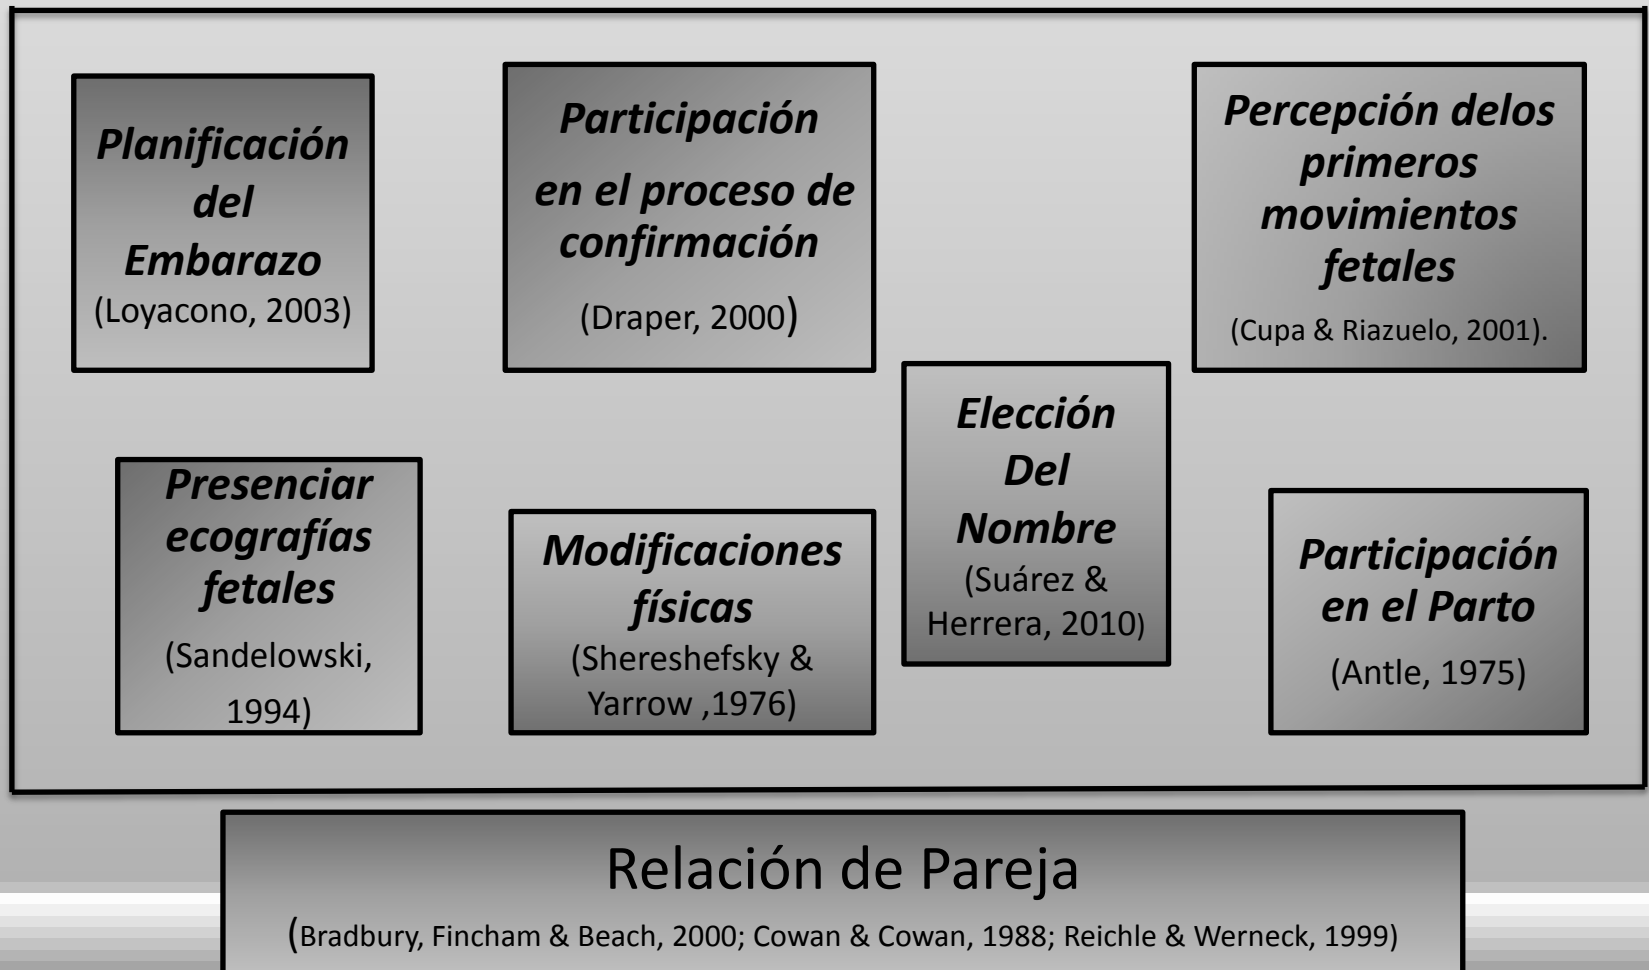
Planificación del Embarazo
(Loyacono, 2003)

Participación en el proceso de confirmación
(Draper, 2000)

Percepción delos primeros movimientos fetales
(Cupa & Riazuelo, 2001).

Elección Del Nombre
(Suárez & Herrera, 2010)

Presenciar ecografías fetales
(Sandelowski, 1994)

Modificaciones físicas
(Shereshefsky & Yarrow ,1976)

Participación en el Parto
(Antle, 1975)

Relación de Pareja
(Bradbury, Fincham & Beach, 2000; Cowan & Cowan, 1988; Reichle & Werneck, 1999)